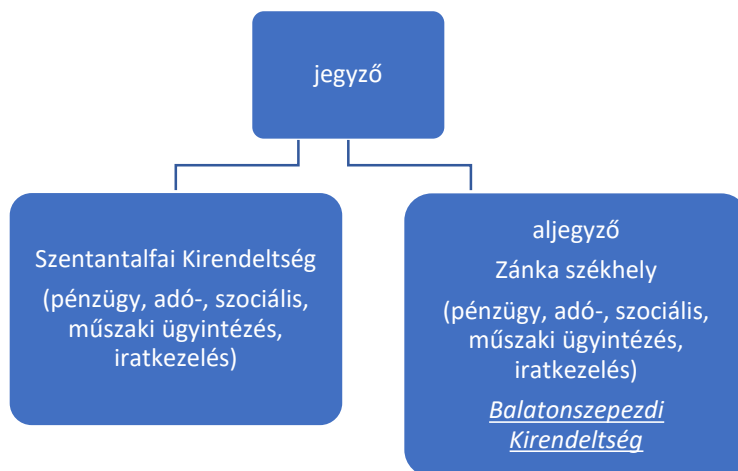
jegyző

Szentantalfai Kirendeltség

(pénzügy, adó-, szociális, műszaki ügyintézés, iratkezelés)

aljegyző

Zánka székhely

(pénzügy, adó-, szociális, műszaki ügyintézés, iratkezelés)

Balatonszepezdi Kirendeltség